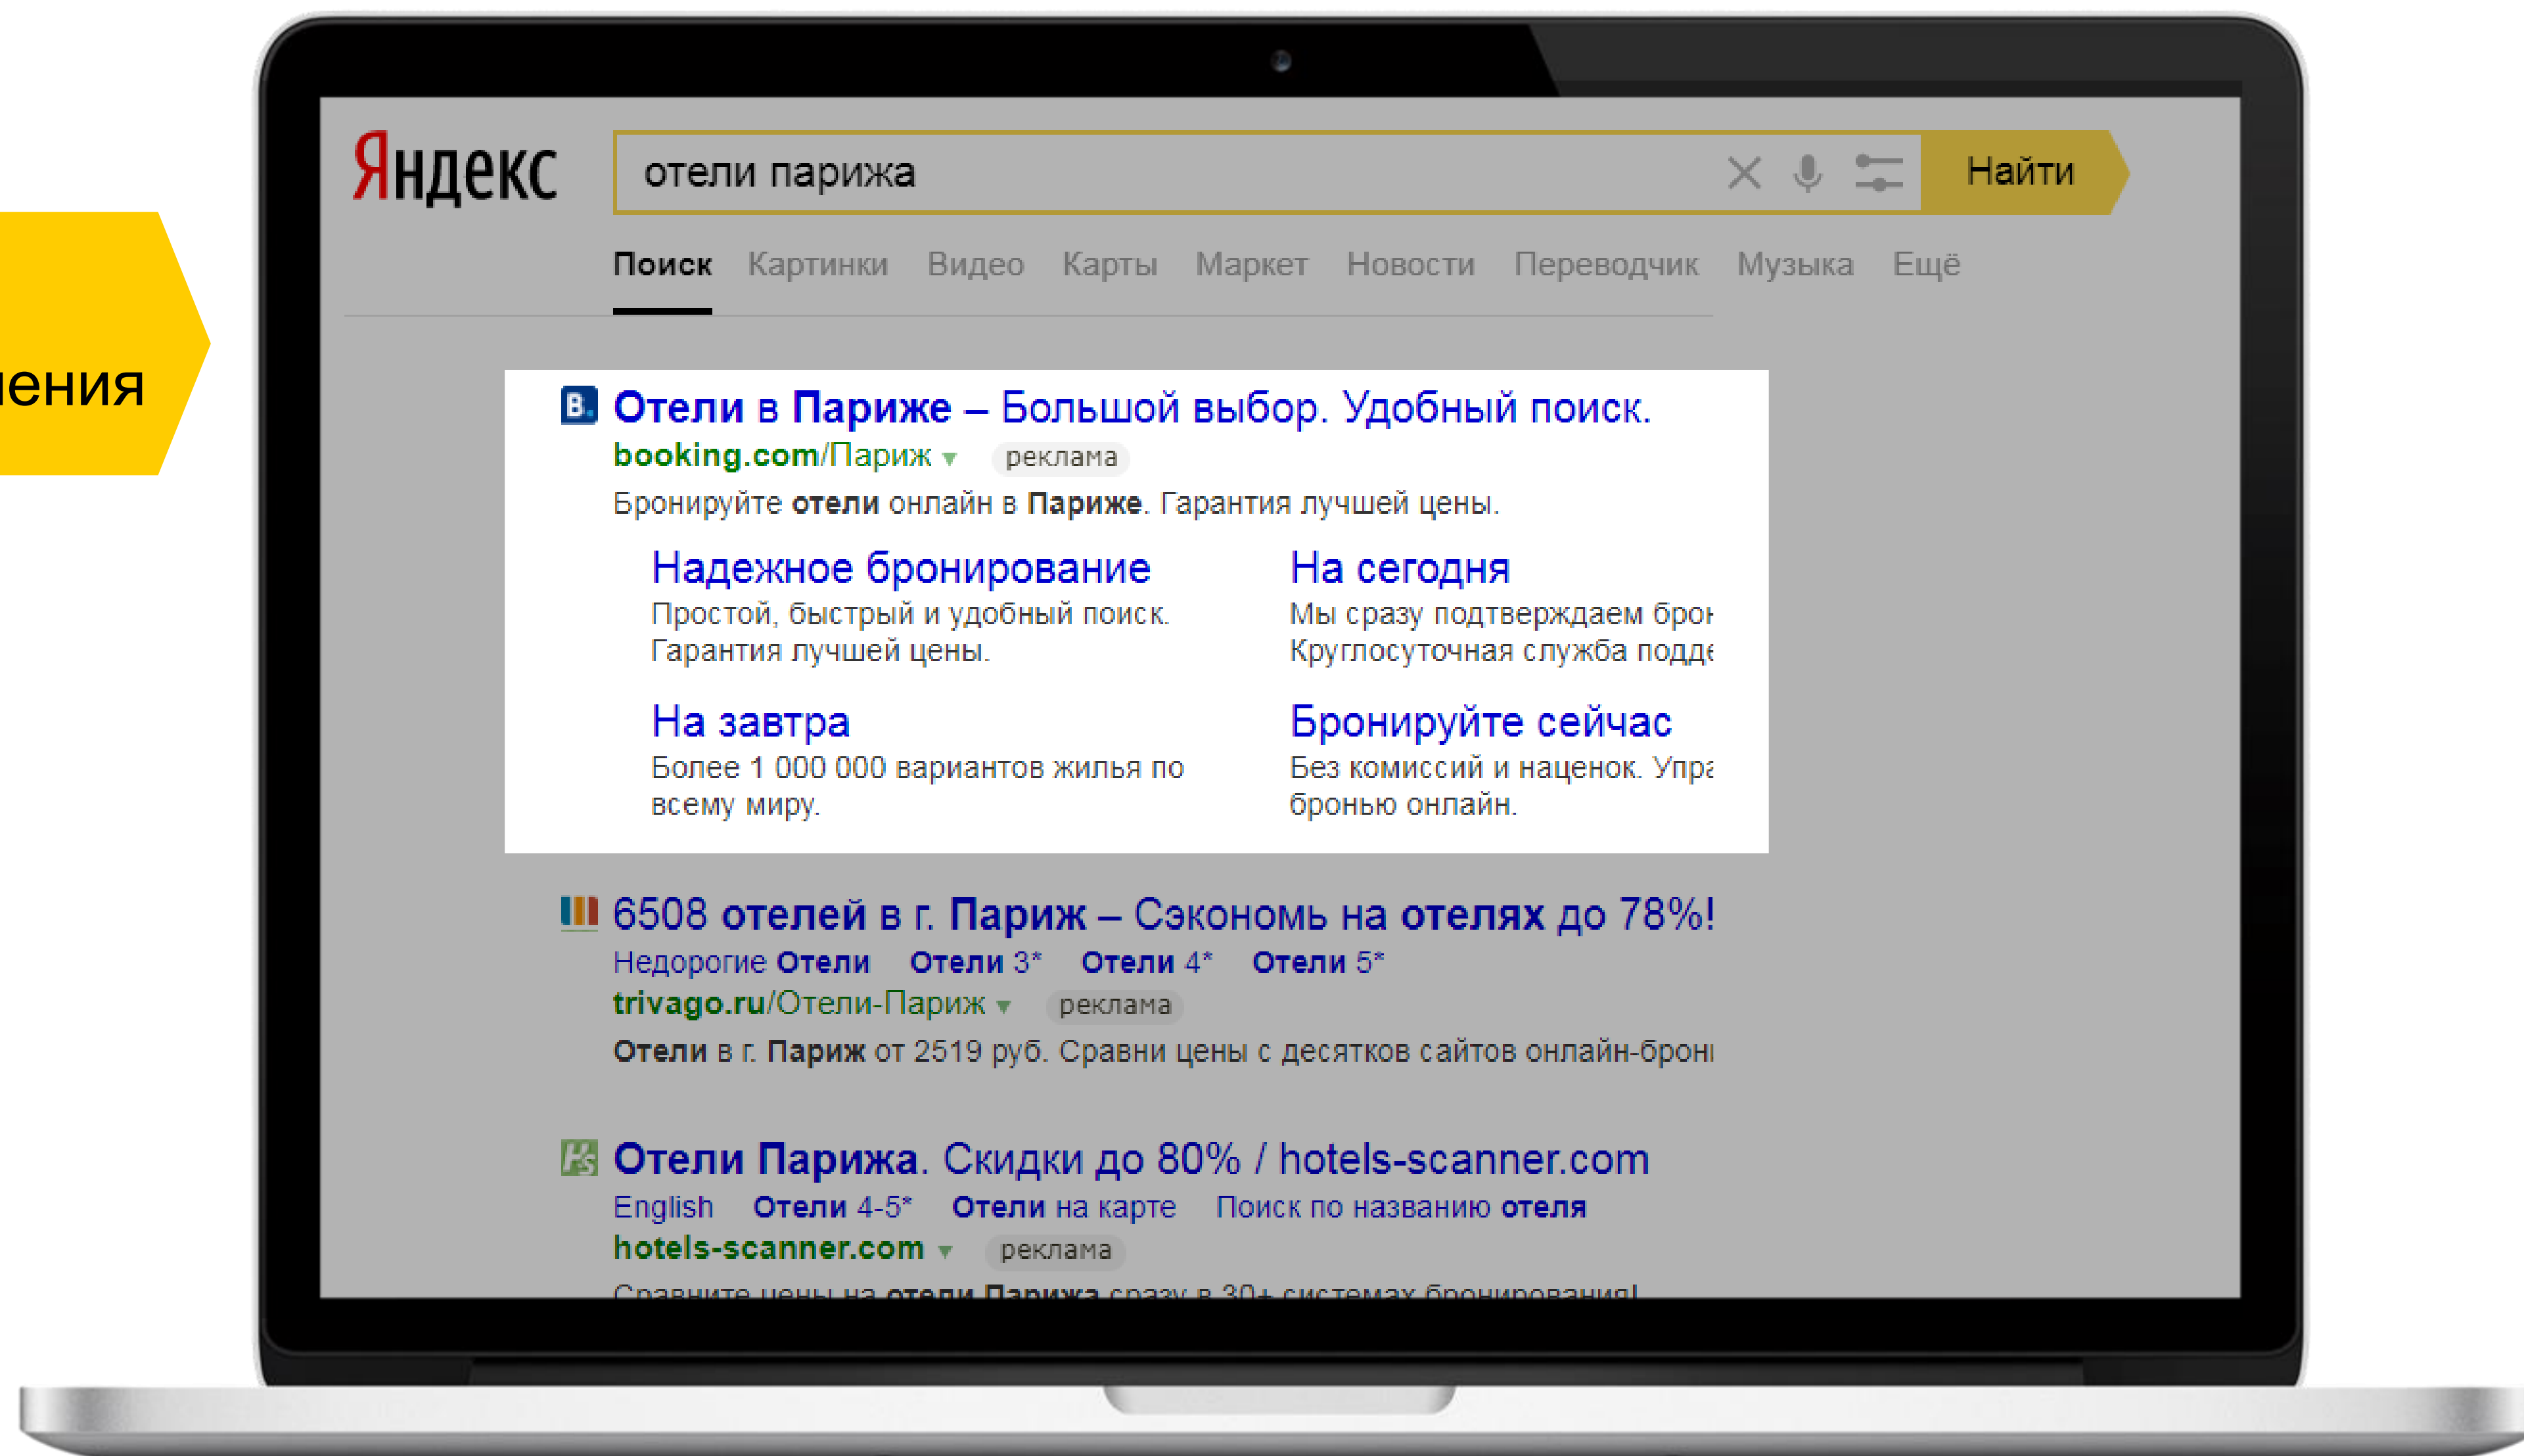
ения

Яндекс

отели парижа

Найти

Поиск Картинки Видео Карты Маркет Новости Переводчик Музыка Ещё

B. Отели в Париже – Большой выбор. Удобный поиск.
booking.com/Париж реклама
Бронируйте отели онлайн в Париже. Гарантия лучшей цены.

Надежное бронирование
Простой, быстрый и удобный поиск. Гарантия лучшей цены.

На сегодня
Мы сразу подтверждаем брон Круглосуточная служба подде

На завтра
Более 1 000 000 вариантов жилья по всему миру.

Бронируйте сейчас
Без комиссий и наценок. Упра бронью онлайн.

6508 отелей в г. Париж – Сэкономь на отелях до 78%!
Недорогие Отели Отели 3* Отели 4* Отели 5*
trivago.ru/Отели-Париж реклама
Отели в г. Париж от 2519 руб. Сравни цены с десятков сайтов онлайн-брон

Отели Парижа. Скидки до 80% / hotels-scanner.com
English Отели 4-5* Отели на карте Поиск по названию отеля
hotels-scanner.com реклама
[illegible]